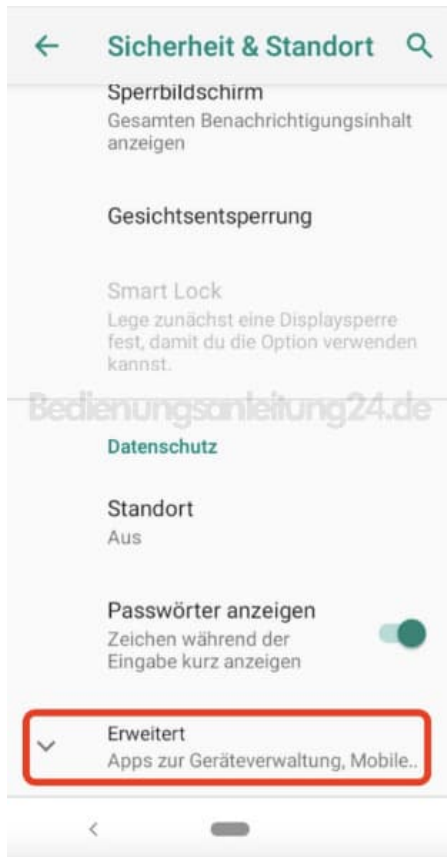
Sicherheit & Standort

Sperrbildschirm
Gesamten Benachrichtigungsinhalt anzeigen

Gesichtsentsperrung

Smart Lock
Lege zunächst eine Displaysperre fest, damit du die Option verwenden kannst.

Bedienungsanleitung24.de

Datenschutz

Standort
Aus

Passwörter anzeigen
Zeichen während der Eingabe kurz anzeigen

Erweitert
Apps zur Geräteverwaltung, Mobile..